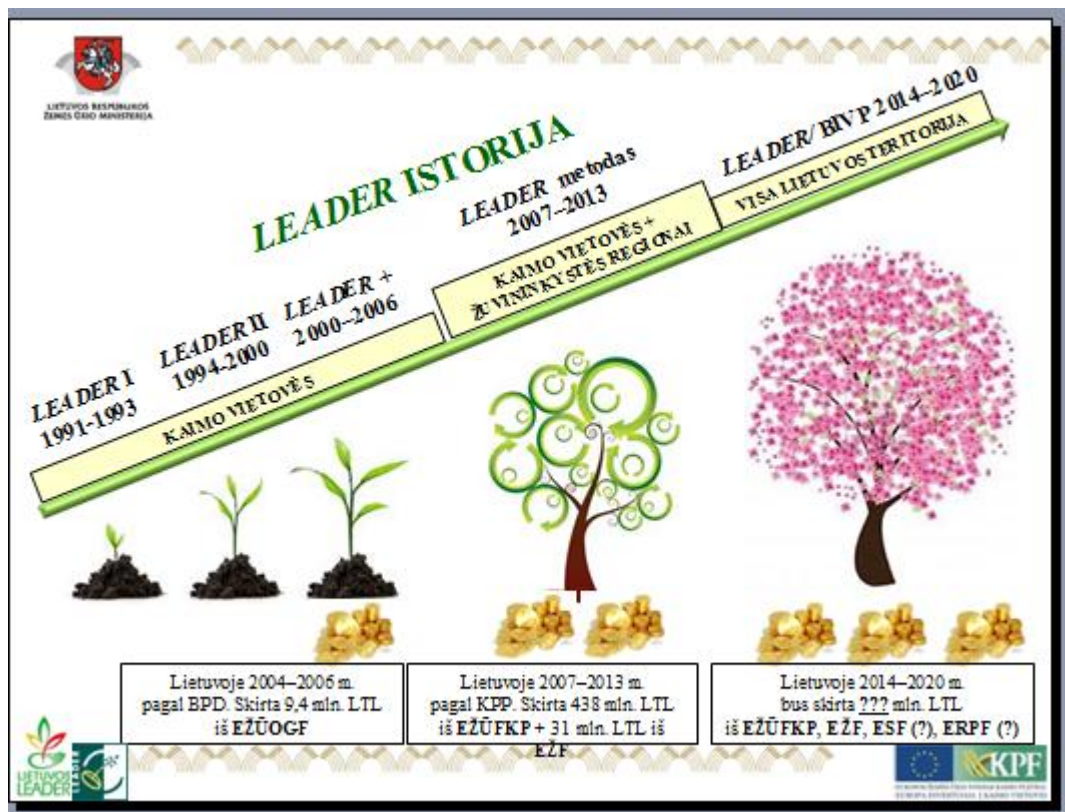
LIETUVOS RESPUBLIKOS ŽEMĖS ŪKIO MINISTERIJA

LEADER ISTORIJA

LEADER I 1991-1993

LEADER II 1994-2000

LEADER + 2000–2006

KAIMO VIETOVĖS

LEADER metodas 2007–2013

KAIMO VIETOVĖS + ŽUVININKYSTĖS REGIONAI

LEADER/ BIVP 2014–2020

VISA LIETUVOS TERITORIJA

Lietuvoje 2004–2006 m. pagal BPD. Skirta 9,4 mln. LTL iš EŽŪOGF

Lietuvoje 2007–2013 m. pagal KPP. Skirta 438 mln. LTL iš EŽŪFKP + 31 mln. LTL iš EŽF

Lietuvoje 2014–2020 m. bus skirta ??? mln. LTL iš EŽŪFKP, EŽF, ESF (?), ERPF (?)

LIETUVOS LEADER

KPF